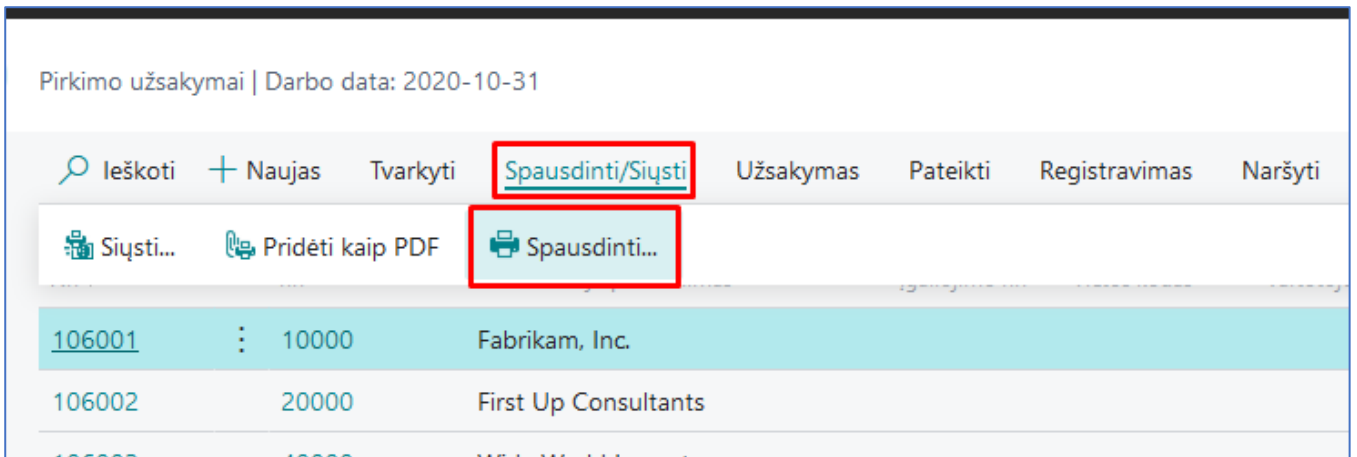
Pirkimo užsakymai | Darbo data: 2020-10-31

Ieškoti + Naujas Tvarkyti Spausdinti/Siųsti Užsakymas Pateikti Registravimas Naršyti

Siųsti... Pridėti kaip PDF Spausdinti...

| 106001 | ⋮ | 10000 | Fabrikam, Inc. |
|---|---|---|---|
| 106002 | | 20000 | First Up Consultants |
| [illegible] | | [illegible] | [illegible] |